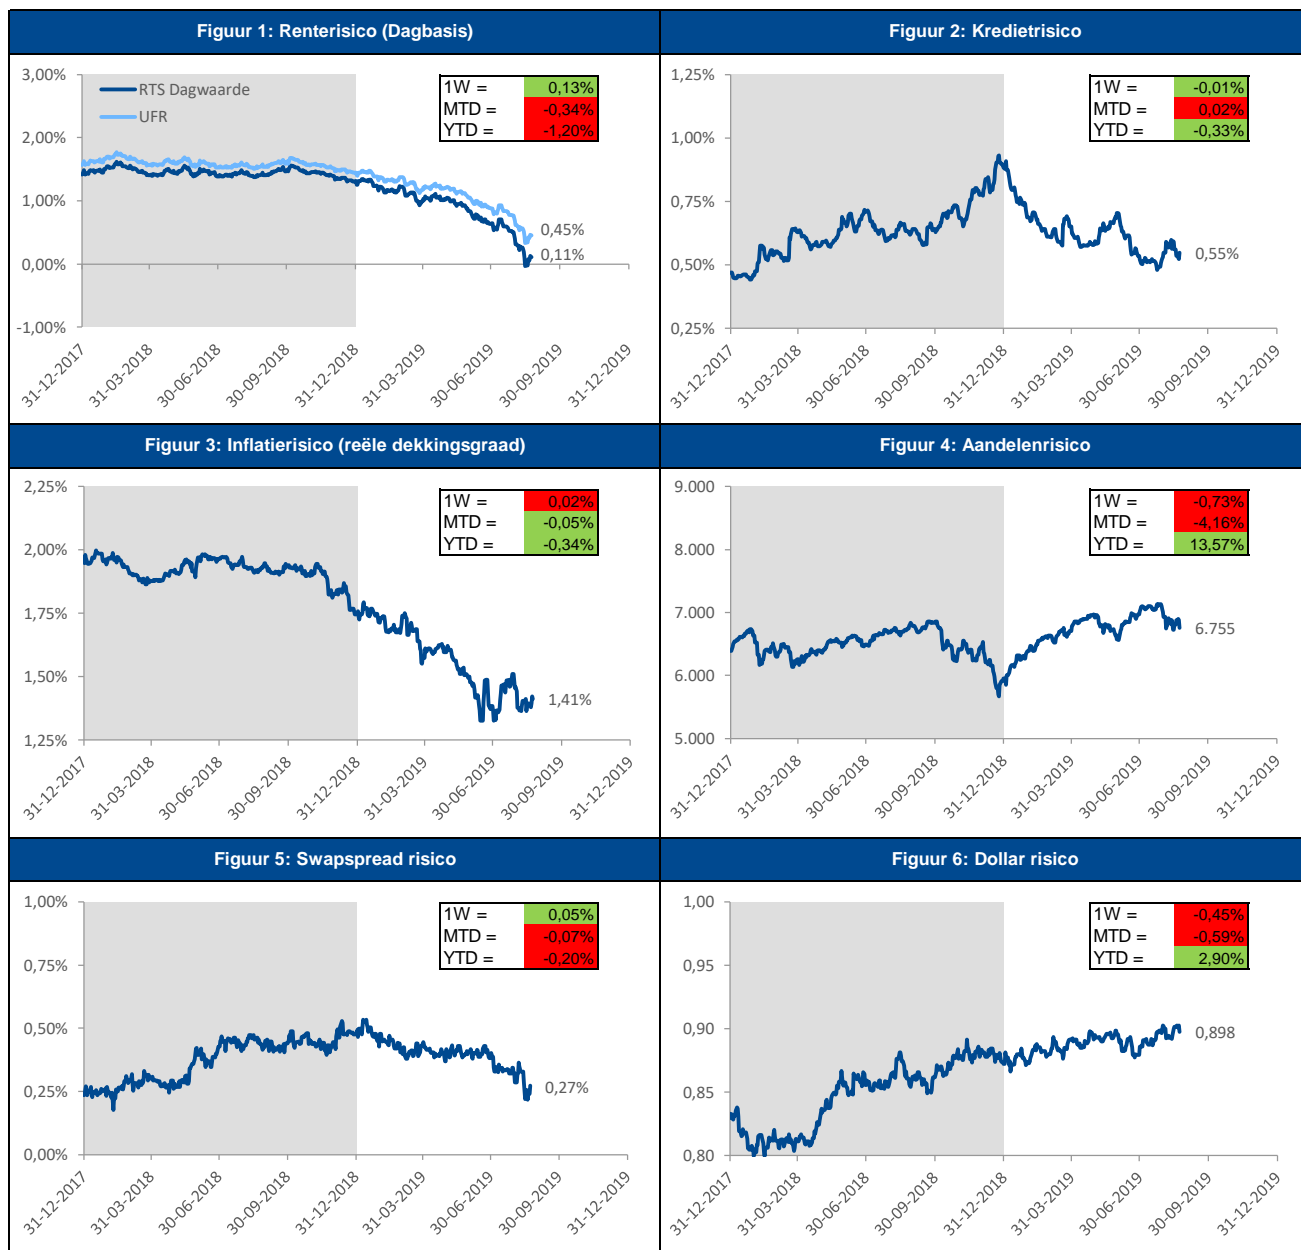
Figuur 1: Renterisico (Dagbasis)

RTS Dagwaarde
UFR

| 1W = | 0,13% |
|---|---|
| MTD = | -0,34% |
| YTD = | -1,20% |

3,00%
2,00%
1,00%
0,00%
-1,00%

0,45%
0,11%

31-12-2017 31-03-2018 30-06-2018 30-09-2018 31-12-2018 31-03-2019 30-06-2019 30-09-2019 31-12-2019

Figuur 2: Kredietrisico

| 1W = | -0,01% |
|---|---|
| MTD = | 0,02% |
| YTD = | -0,33% |

1,25%
1,00%
0,75%
0,50%
0,25%

0,55%

31-12-2017 31-03-2018 30-06-2018 30-09-2018 31-12-2018 31-03-2019 30-06-2019 30-09-2019 31-12-2019

Figuur 3: Inflatierisico (reële dekkingsgraad)

| 1W = | 0,02% |
|---|---|
| MTD = | -0,05% |
| YTD = | -0,34% |

2,25%
2,00%
1,75%
1,50%
1,25%

1,41%

31-12-2017 31-03-2018 30-06-2018 30-09-2018 31-12-2018 31-03-2019 30-06-2019 30-09-2019 31-12-2019

Figuur 4: Aandelenrisico

| 1W = | -0,73% |
|---|---|
| MTD = | -4,16% |
| YTD = | 13,57% |

9.000
8.000
7.000
6.000
5.000

6.755

31-12-2017 31-03-2018 30-06-2018 30-09-2018 31-12-2018 31-03-2019 30-06-2019 30-09-2019 31-12-2019

Figuur 5: Swapspread risico

| 1W = | 0,05% |
|---|---|
| MTD = | -0,07% |
| YTD = | -0,20% |

1,00%
0,75%
0,50%
0,25%
0,00%

0,27%

31-12-2017 31-03-2018 30-06-2018 30-09-2018 31-12-2018 31-03-2019 30-06-2019 30-09-2019 31-12-2019

Figuur 6: Dollar risico

| 1W = | -0,45% |
|---|---|
| MTD = | -0,59% |
| YTD = | 2,90% |

1,00
0,95
0,90
0,85
0,80

0,898

31-12-2017 31-03-2018 30-06-2018 30-09-2018 31-12-2018 31-03-2019 30-06-2019 30-09-2019 31-12-2019